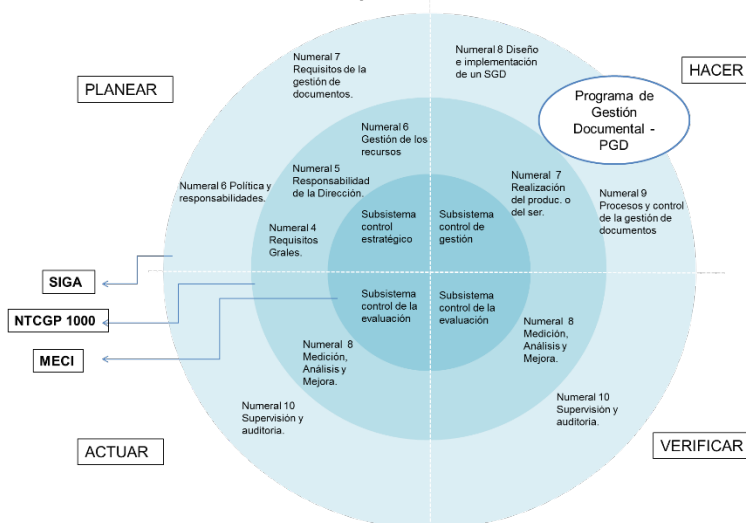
PLANEAR

HACER

Programa de Gestión Documental - PGD

Numeral 7 Requisitos de la gestión de documentos.

Numeral 8 Diseño e implementación de un SGD

Numeral 6 Gestión de los recursos

Numeral 5 Responsabilidad de la Dirección.

Numeral 6 Política y responsabilidades.

Numeral 7 Realización del produc. o del ser.

Numeral 9 Procesos y control de la gestión de documentos

Numeral 4 Requisitos Grales.

Subsistema control estratégico

Subsistema control de gestión

SIGA

NTCGP 1000

MECI

Subsistema control de la evaluación

Subsistema control de la evaluación

Numeral 8 Medición, Análisis y Mejora.

Numeral 8 Medición, Análisis y Mejora.

Numeral 10 Supervisión y auditoria.

Numeral 10 Supervisión y auditoria.

ACTUAR

VERIFICAR